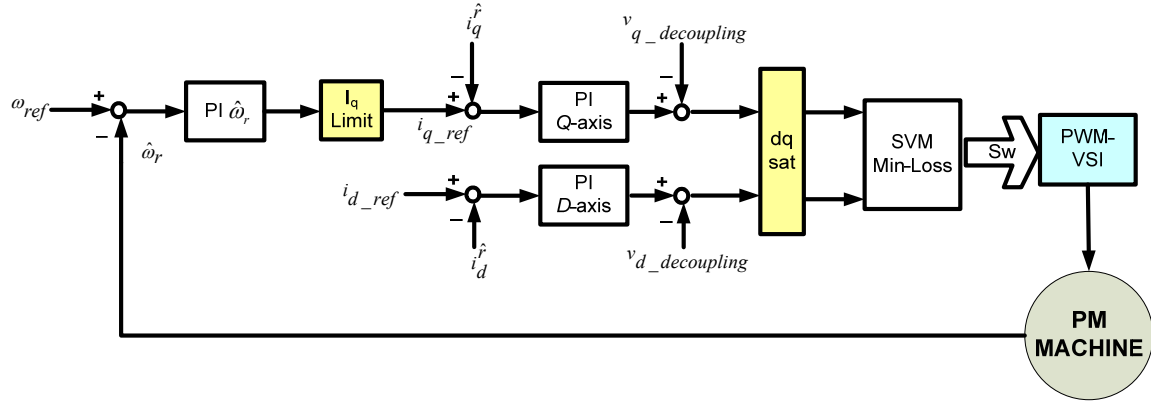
$\omega_{ref}$
+
−
PI $\hat{\omega}_r$
$\hat{\omega}_r$
$I_q$ Limit
$i_q^{\hat{r}}$
−
+
$i_{q\_ref}$
PI Q-axis
$v_{q\_decoupling}$
−
+
dq sat
SVM Min-Loss
Sw
PWM-VSI
$i_{d\_ref}$
+
−
$i_d^{\hat{r}}$
PI D-axis
+
−
$v_{d\_decoupling}$
PM MACHINE